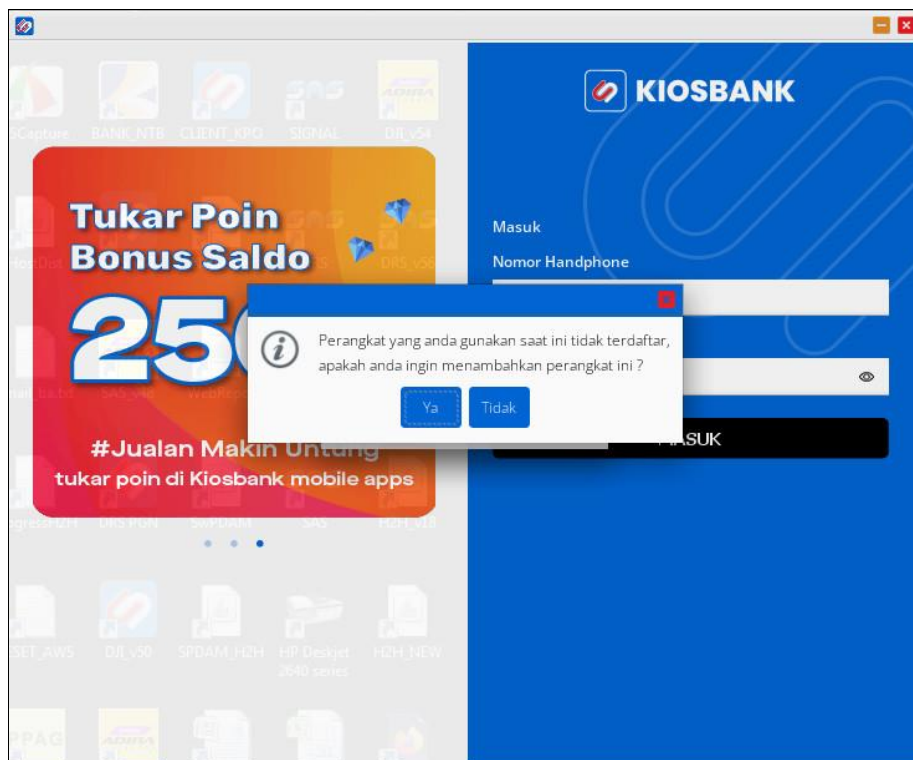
KIOSBANK

Tukar Poin
Bonus Saldo
25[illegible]

#Jualan Makin Untung
tukar poin di Kiosbank mobile apps

Masuk
Nomor Handphone

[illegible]SUK

Perangkat yang anda gunakan saat ini tidak terdaftar, apakah anda ingin menambahkan perangkat ini ?

Ya
Tidak

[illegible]Capture BANK_NTB CLIENT_KPO SIGNAL DJI_v54
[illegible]otDot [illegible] DRS_v56
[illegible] SAS_v4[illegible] WebKi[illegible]
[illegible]gressH2H DRS PGN SwPDAM SAS H2H_v18
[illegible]SET_AWS DJI_v50 SPDAM_H2H HP Deskjet 2640 series H2H_NEW
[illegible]PAG